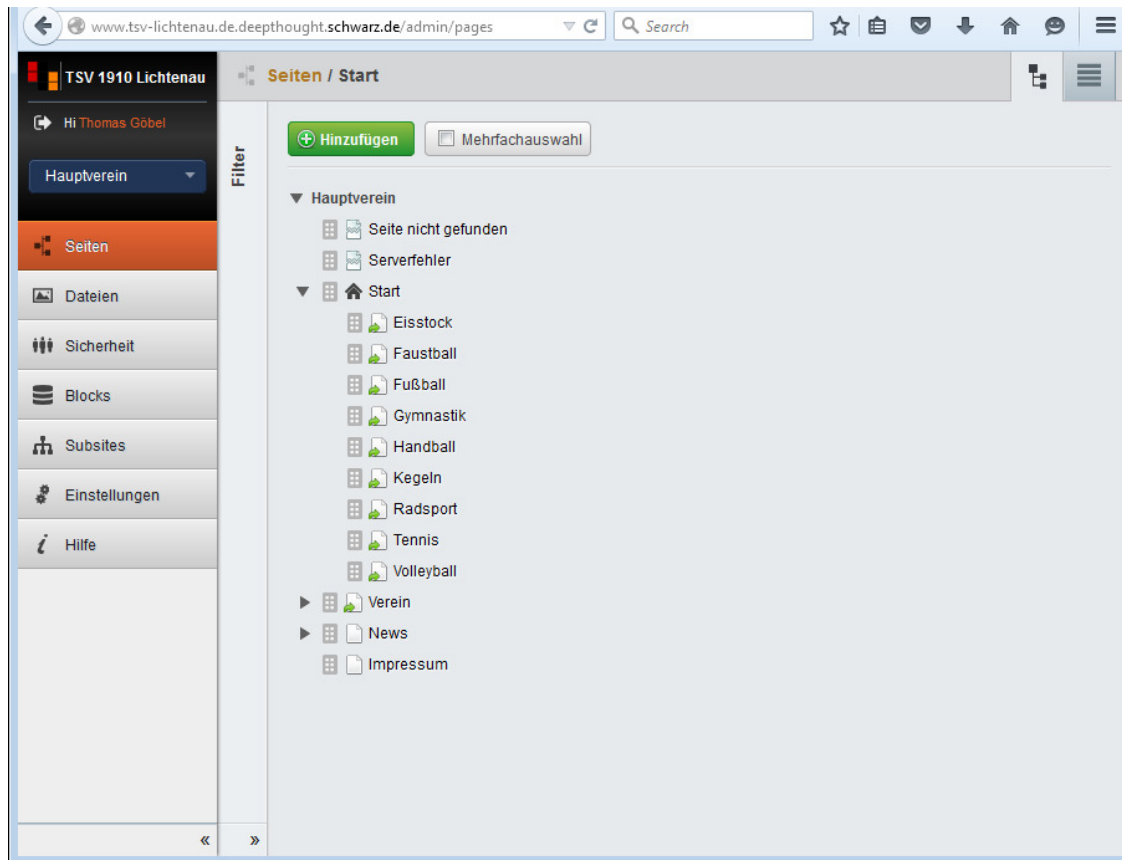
www.tsv-lichtenau.de.deepthought.schwarz.de/admin/pages

Search

TSV 1910 Lichtenau

Hi Thomas Göbel

Hauptverein

Seiten
Dateien
Sicherheit
Blocks
Subsites
Einstellungen
Hilfe

«

Filter

»

Seiten / Start

Hinzufügen

Mehrfachauswahl

Hauptverein
Seite nicht gefunden
Serverfehler
Start
Eisstock
Faustball
Fußball
Gymnastik
Handball
Kegeln
Radsport
Tennis
Volleyball
Verein
News
Impressum